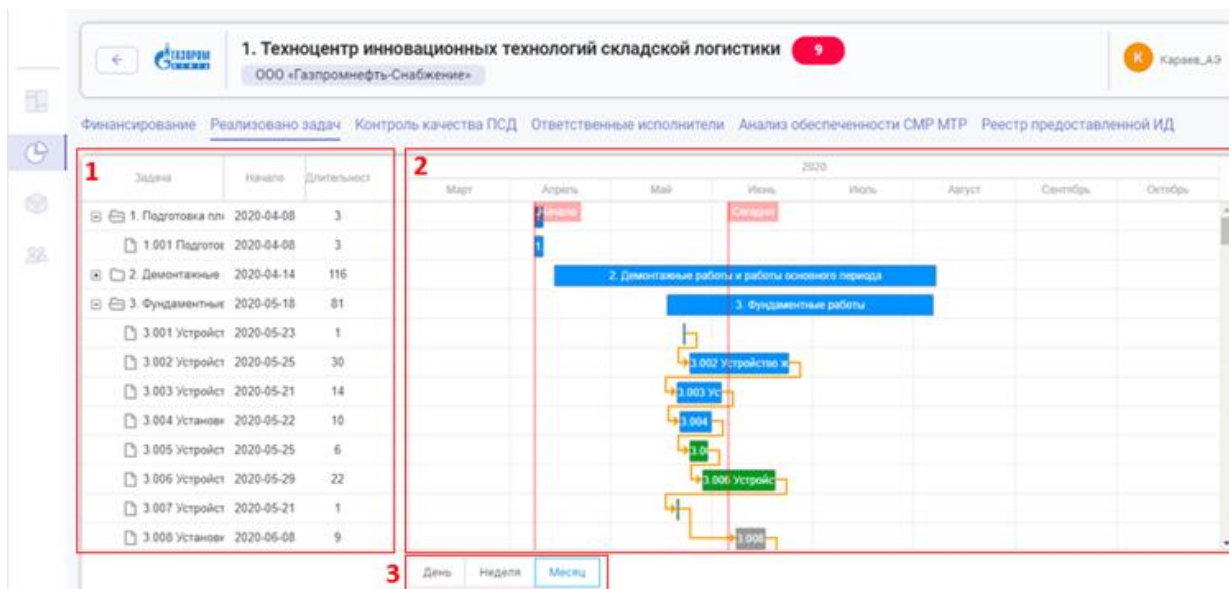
ГАЗПРОМ НЕФТЬ

1. Техноцентр инновационных технологий складской логистики 9

ООО «Газпромнефть-Снабжение»

K Караев_А.Э

Финансирование Реализовано задач Контроль качества ПСД Ответственные исполнители Анализ обеспеченности СМР МТР Реестр предоставленной ИД

1

| Задача | Начало | Длительност |
|---|---|---|
| 1. Подготовка пл | 2020-04-08 | 3 |
| 1.001 Подготов | 2020-04-08 | 3 |
| 2. Демонтажные | 2020-04-14 | 116 |
| 3. Фундаментные | 2020-05-18 | 81 |
| 3.001 Устройст | 2020-05-23 | 1 |
| 3.002 Устройст | 2020-05-25 | 30 |
| 3.003 Устройст | 2020-05-21 | 14 |
| 3.004 Установ | 2020-05-22 | 10 |
| 3.005 Устройст | 2020-05-25 | 6 |
| 3.006 Устройст | 2020-05-29 | 22 |
| 3.007 Устройст | 2020-05-21 | 1 |
| 3.008 Установ | 2020-06-08 | 9 |

2

2020

Март Апрель Май Июнь Июль Август Сентябрь Октябрь

Начало Сегодня

1

2. Демонтажные работы и работы основного периода

3. Фундаментные работы

3.002 Устройство ж

3.003 Ус

3.004

3.0

3.006 Устройс

3.008

3

День Неделя Месяц